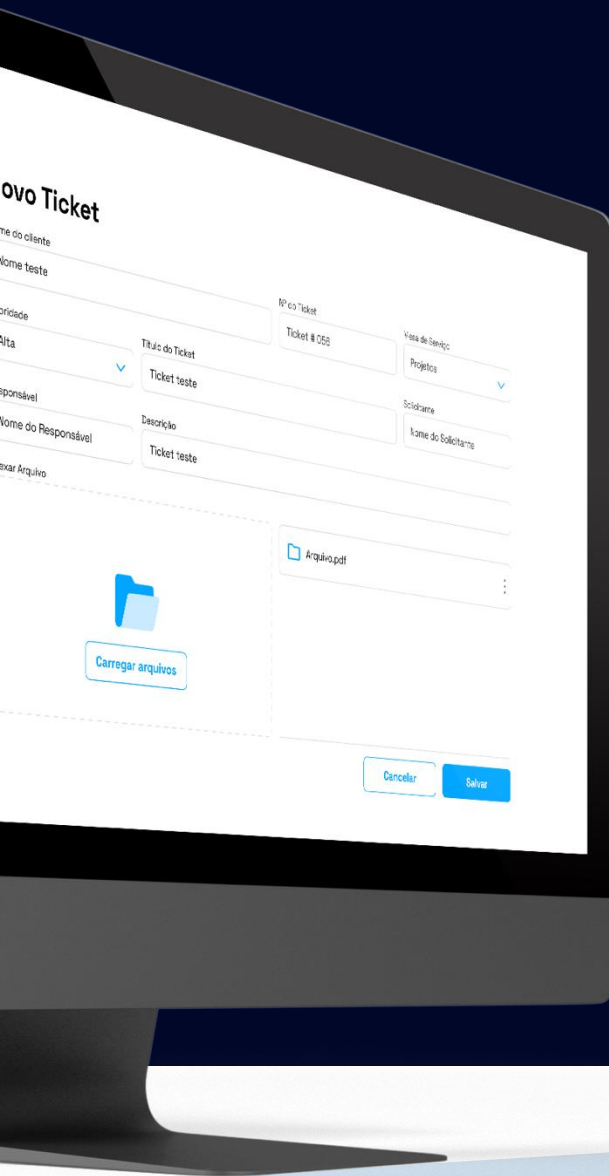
ovo Ticket

me do cliente

Nome teste

Nº do Ticket

Ticket # 056

rioridade

Alta

Título do Ticket

Ticket teste

Visão de Serviço

Projetos

sponsável

Nome do Responsável

Descrição

Ticket teste

Solicitante

Nome do Solicitante

exar Arquivo

Arquivo.pdf

Carregar arquivos

Cancelar

Salvar